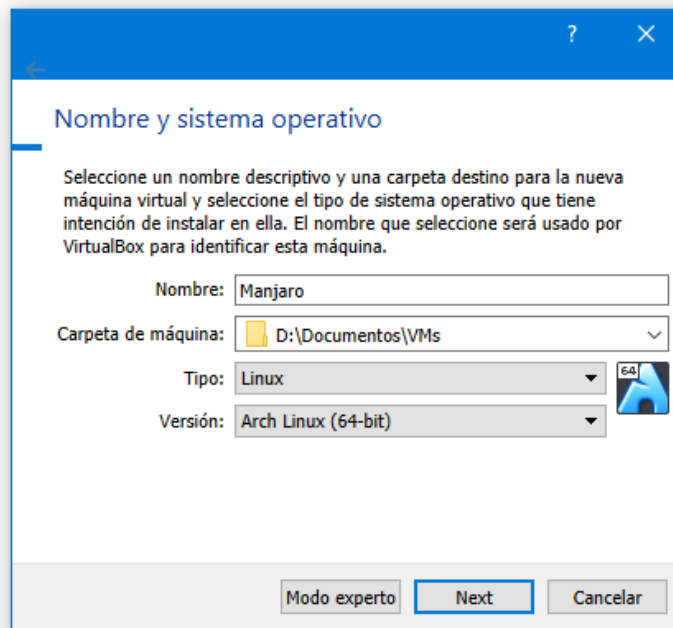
?

Nombre y sistema operativo

Seleccione un nombre descriptivo y una carpeta destino para la nueva máquina virtual y seleccione el tipo de sistema operativo que tiene intención de instalar en ella. El nombre que seleccione será usado por VirtualBox para identificar esta máquina.

Nombre: Manjaro

Carpeta de máquina: D:\Documentos\VMs

Tipo: Linux

Versión: Arch Linux (64-bit)

64

Modo experto | Next | Cancelar